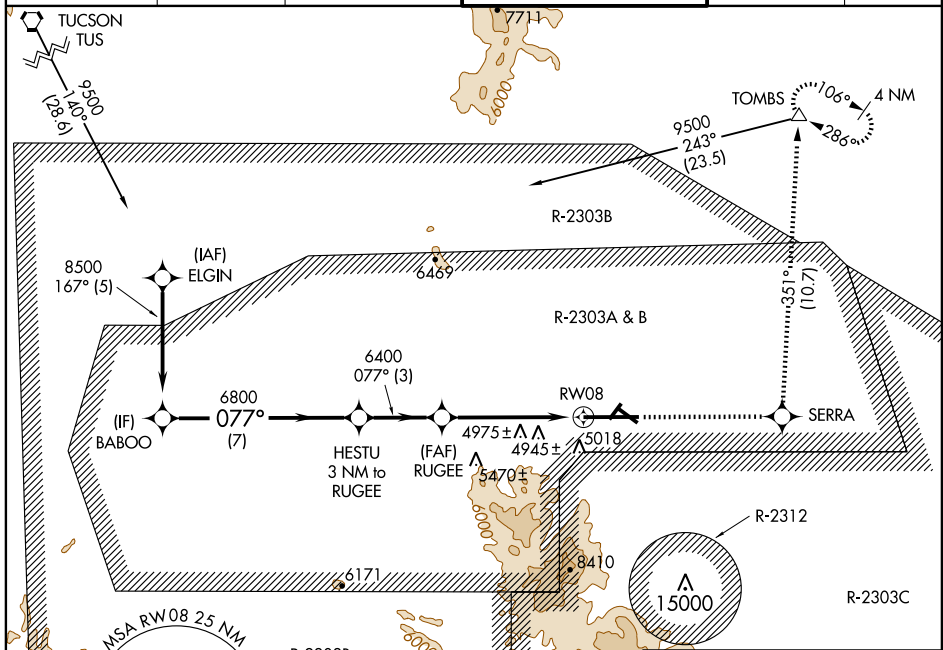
7711

TUCSON
TUS

9500
140°
(28.6)

TOMBS
106°
4 NM
286°

9500
243°
(23.5)

R-2303B

(IAF)
ELGIN

8500
167° (5)

6469

R-2303A & B

351°
(10.7)

6400
077° (3)

6800
077°
(7)

(IF)
BABOO

HESTU
3 NM to
RUGEE

(FAF)
RUGEE

RW08

4975±
4945±
5018
5470±

SERRA

R-2312

8410

15000

R-2303C

6171

MSA RW08 25 NM

R-2303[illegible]